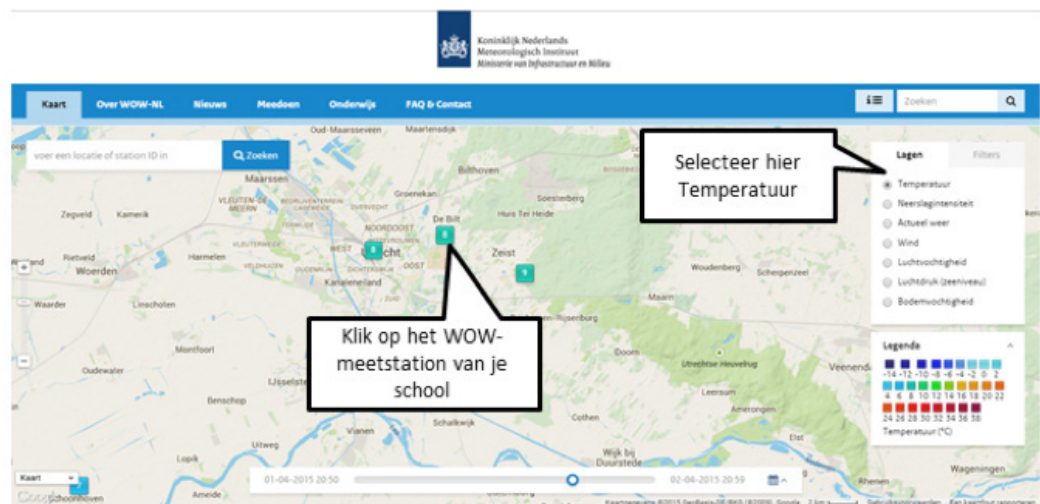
Koninklijk Nederlands
Meteorologisch Instituut
Ministerie van Infrastructuur en Milieu

Kaart | Over WOW-NL | Nieuws | Meedoen | Onderwijs | FAQ & Contact

Zoeken

voer een locatie of station ID in

Zoeken

Selecteer hier Temperatuur

Lagen | Filters

Temperatuur
Neerslagintensiteit
Actueel weer
Wind
Luchtvochtigheid
Luchtdruk (zeeniveau)
Bodemvochtigheid

Legenda

-14 -12 -10 -8 -6 -4 -2 0 2
4 6 8 10 12 14 16 18 20 22
24 26 28 30 32 34 36 38
Temperatuur (°C)

Klik op het WOW-meetstation van je school

Oud-Maarsseveen
Maartensdijk
Bilthoven
Maarssen
Groenekan
Soesterberg
Zegveld
Kamerik
Vleuten-De Meern
Huis Ter Heide
De Bilt
Noordoost
Rietveld
Harmelen
West
Utrecht
Oost
Zeist
Woerden
Kanaleneiland
Woudenberg
Scherpenzeel
Waarder
Linschoten
Maarn
Montfoort
Doorn
Utrechtse Heuvelrug
Oudewater
IJsselstein
Veenendaal
Benschop
Vianen
Schalkwijk
Leersum
Amerongen
Uitweg
Lopik
Wijk bij Duurstede
Elst
Schoonhoven
Ameide
Wageningen
Rhenen

8
8
9

Kaart

01-04-2015 20:50
02-04-2015 20:59